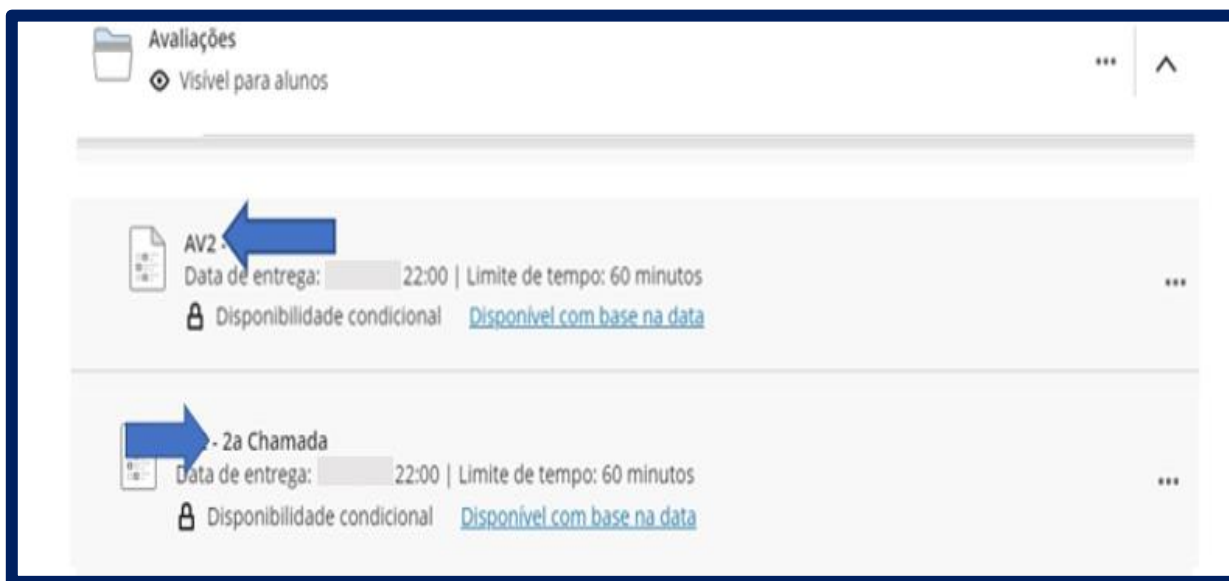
Avaliações
Visível para alunos

AV2 -
Data de entrega: 22:00 | Limite de tempo: 60 minutos
Disponibilidade condicional Disponível com base na data

- 2a Chamada
Data de entrega: 22:00 | Limite de tempo: 60 minutos
Disponibilidade condicional Disponível com base na data